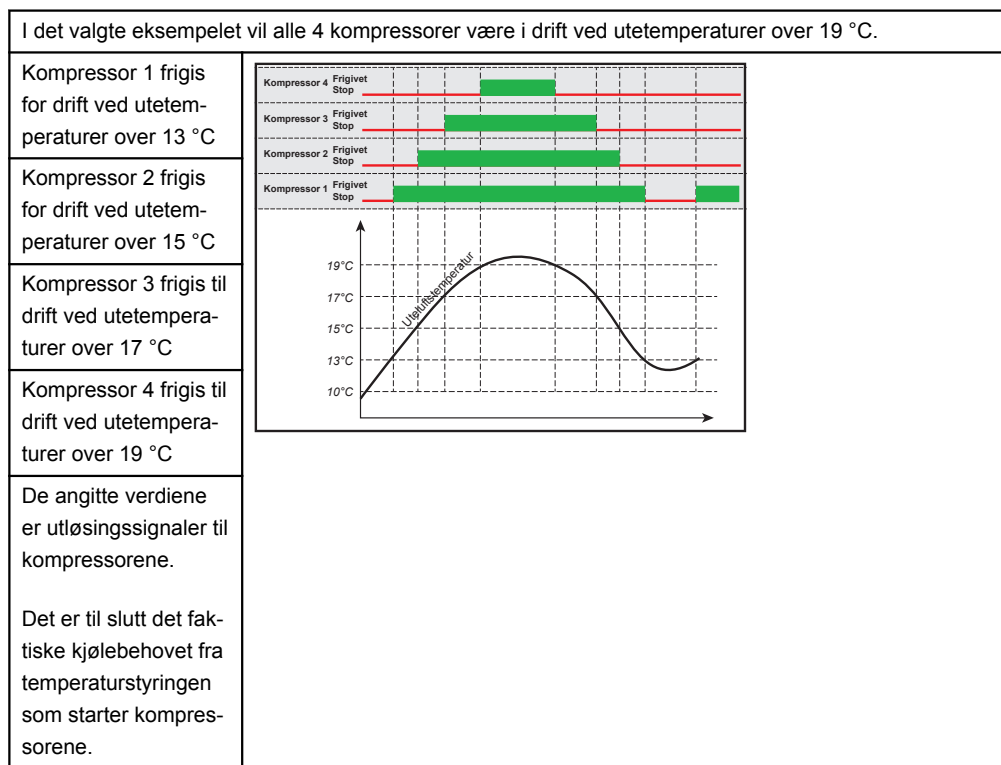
I det valgte eksempelet vil alle 4 kompressorer være i drift ved utetemperaturer over 19 °C.

Kompressor 1 frigis for drift ved utetemperaturer over 13 °C

Kompressor 2 frigis for drift ved utetemperaturer over 15 °C

Kompressor 3 frigis til drift ved utetemperaturer over 17 °C

Kompressor 4 frigis til drift ved utetemperaturer over 19 °C

De angitte verdiene er utløsingssignaler til kompressorene.

Det er til slutt det faktiske kjølebehovet fra temperaturstyringen som starter kompressorene.

Kompressor 4 Frigivet Stop
Kompressor 3 Frigivet Stop
Kompressor 2 Frigivet Stop
Kompressor 1 Frigivet Stop

19°C
17°C
15°C
13°C
10°C
Uteluftstemperatur